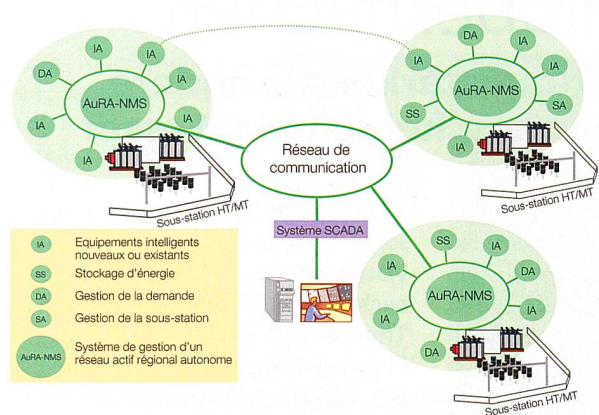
IA
IA
DA
IA
AuRA-NMS
IA
IA
IA
Sous-station HT/MT

DA
IA
IA
IA
AuRA-NMS
SS
SA
IA
IA
Sous-station HT/MT

Réseau de communication

Système SCADA

SS
IA
IA
DA
IA
AuRA-NMS
IA
IA
DA
Sous-station HT/MT

IA Equipements intelligents nouveaux ou existants
SS Stockage d'énergie
DA Gestion de la demande
SA Gestion de la sous-station
AuRA-NMS Système de gestion d'un réseau actif régional autonome